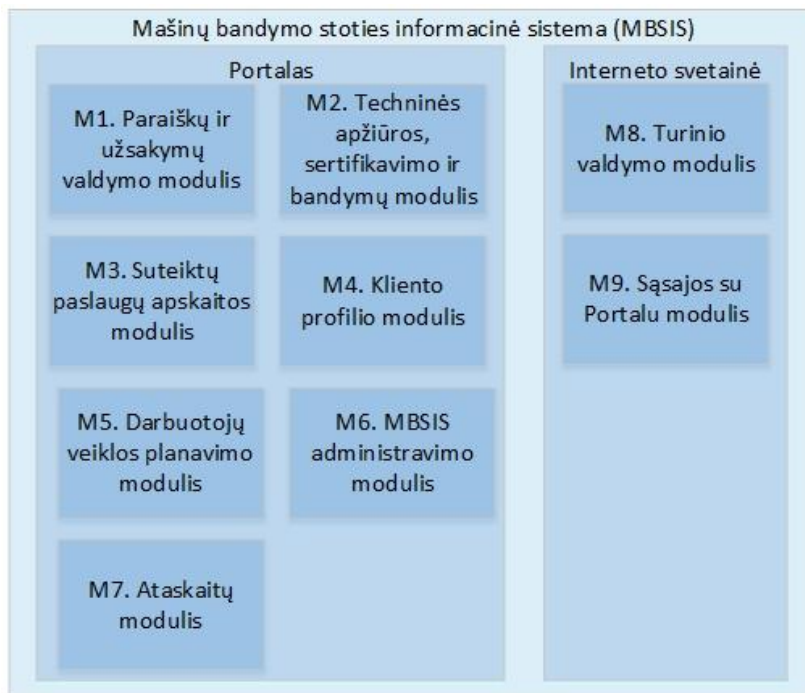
Mašinų bandymo stoties informacinė sistema (MBSIS)

Portalas

M1. Paraiškų ir užsakymų valdymo modulis

M2. Techninės apžiūros, sertifikavimo ir bandymų modulis

M3. Suteiktų paslaugų apskaitos modulis

M4. Kliento profilio modulis

M5. Darbuotojų veiklos planavimo modulis

M6. MBSIS administravimo modulis

M7. Ataskaitų modulis

Interneto svetainė

M8. Turinio valdymo modulis

M9. Sąsajos su Portalu modulis